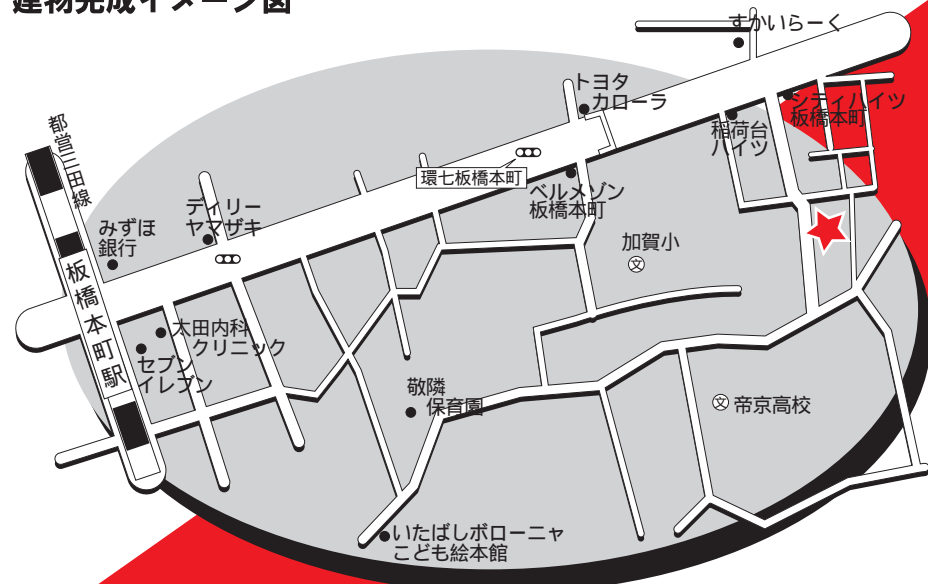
建物完成イメージ図

すかいらーく

トヨタ
カローラ

シティハイツ
板橋本町

稲荷台
ハイツ

都営三田線

環七板橋本町

ベルメゾン
板橋本町

ディリー
ヤマザキ

みずほ
銀行

加賀小

板橋本町駅

太田内科
クリニック

セブン
イレブン

敬隣
保育園

帝京高校

いたばしボローニャ
こども絵本館